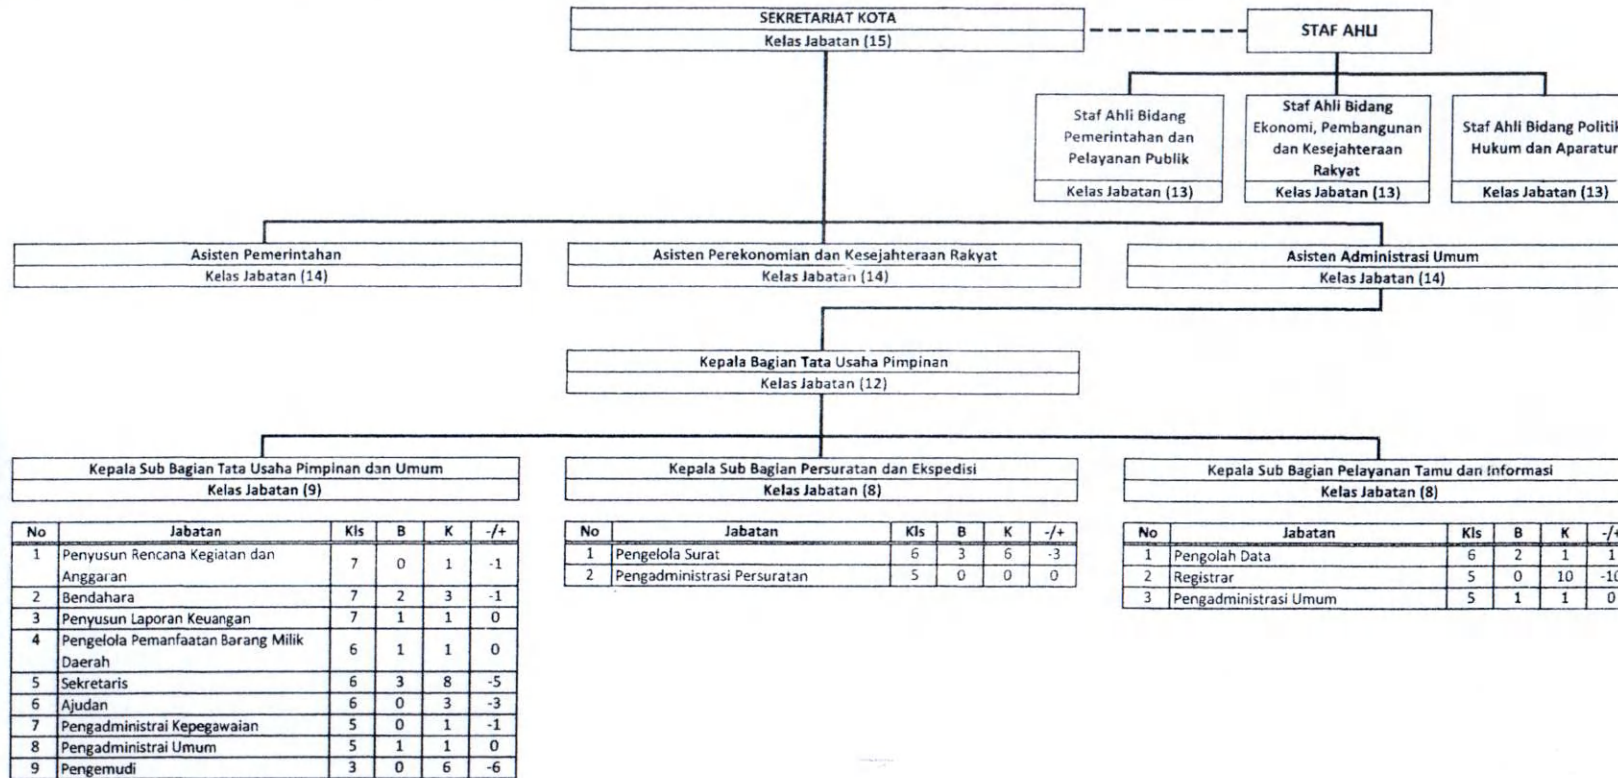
SEKRETARIAT KOTA
Kelas Jabatan (15)

STAF AHLI

Staf Ahli Bidang Pemerintahan dan Pelayanan Publik
Kelas Jabatan (13)

Staf Ahli Bidang Ekonomi, Pembangunan dan Kesejahteraan Rakyat
Kelas Jabatan (13)

Staf Ahli Bidang Politik Hukum dan Aparatur
Kelas Jabatan (13)

Asisten Pemerintahan
Kelas Jabatan (14)

Asisten Perekonomian dan Kesejahteraan Rakyat
Kelas Jabatan (14)

Asisten Administrasi Umum
Kelas Jabatan (14)

Kepala Bagian Tata Usaha Pimpinan
Kelas Jabatan (12)

Kepala Sub Bagian Tata Usaha Pimpinan dan Umum
Kelas Jabatan (9)

| No | Jabatan | Kls | B | K | -/+ |
|---|---|---|---|---|---|
| 1 | Penyusun Rencana Kegiatan dan Anggaran | 7 | 0 | 1 | -1 |
| 2 | Bendahara | 7 | 2 | 3 | -1 |
| 3 | Penyusun Laporan Keuangan | 7 | 1 | 1 | 0 |
| 4 | Pengelola Pemanfaatan Barang Milik Daerah | 6 | 1 | 1 | 0 |
| 5 | Sekretaris | 6 | 3 | 8 | -5 |
| 6 | Ajudan | 6 | 0 | 3 | -3 |
| 7 | Pengadministrai Kepegawaian | 5 | 0 | 1 | -1 |
| 8 | Pengadministrai Umum | 5 | 1 | 1 | 0 |
| 9 | Pengemudi | 3 | 0 | 6 | -6 |

Kepala Sub Bagian Persuratan dan Ekspedisi
Kelas Jabatan (8)

| No | Jabatan | Kls | B | K | -/+ |
|---|---|---|---|---|---|
| 1 | Pengelola Surat | 6 | 3 | 6 | -3 |
| 2 | Pengadministrasi Persuratan | 5 | 0 | 0 | 0 |

Kepala Sub Bagian Pelayanan Tamu dan Informasi
Kelas Jabatan (8)

| No | Jabatan | Kls | B | K | -/+ |
|---|---|---|---|---|---|
| 1 | Pengolah Data | 6 | 2 | 1 | 1 |
| 2 | Registrar | 5 | 0 | 10 | -10 |
| 3 | Pengadministrasi Umum | 5 | 1 | 1 | 0 |